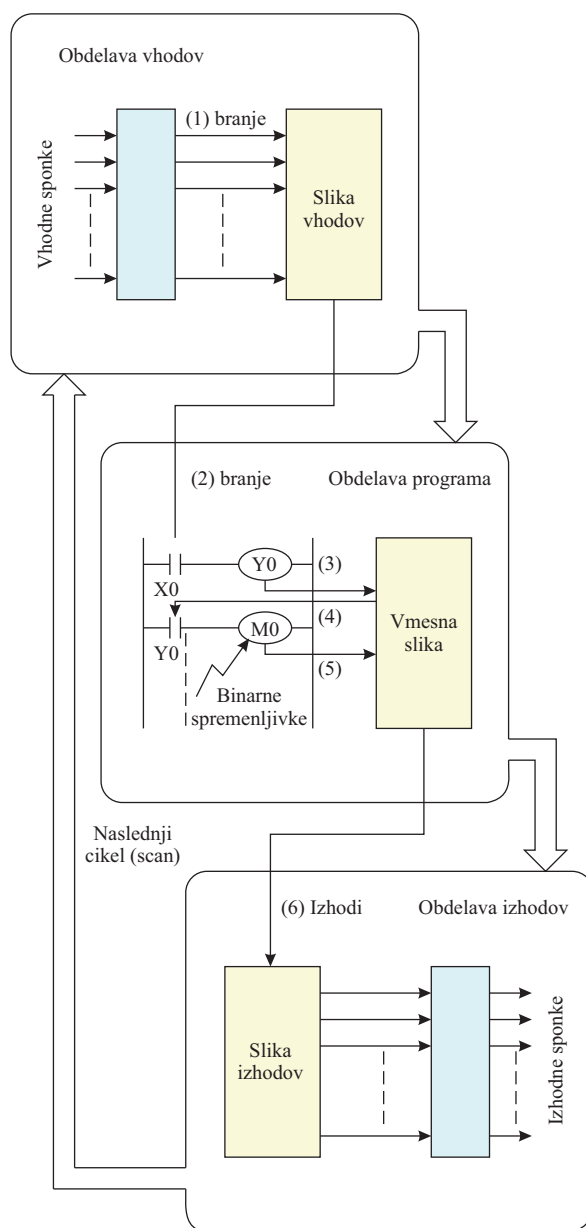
Obdelava vhodov

(1) branje

Vhodne sponke

Slika vhodov

(2) branje

Obdelava programa

Y0

(3)

X0

(4)

Vmesna slika

Y0

M0

(5)

Binarne spremenljivke

Naslednji cikel (scan)

(6) Izhodi

Obdelava izhodov

Slika izhodov

Izhodne sponke